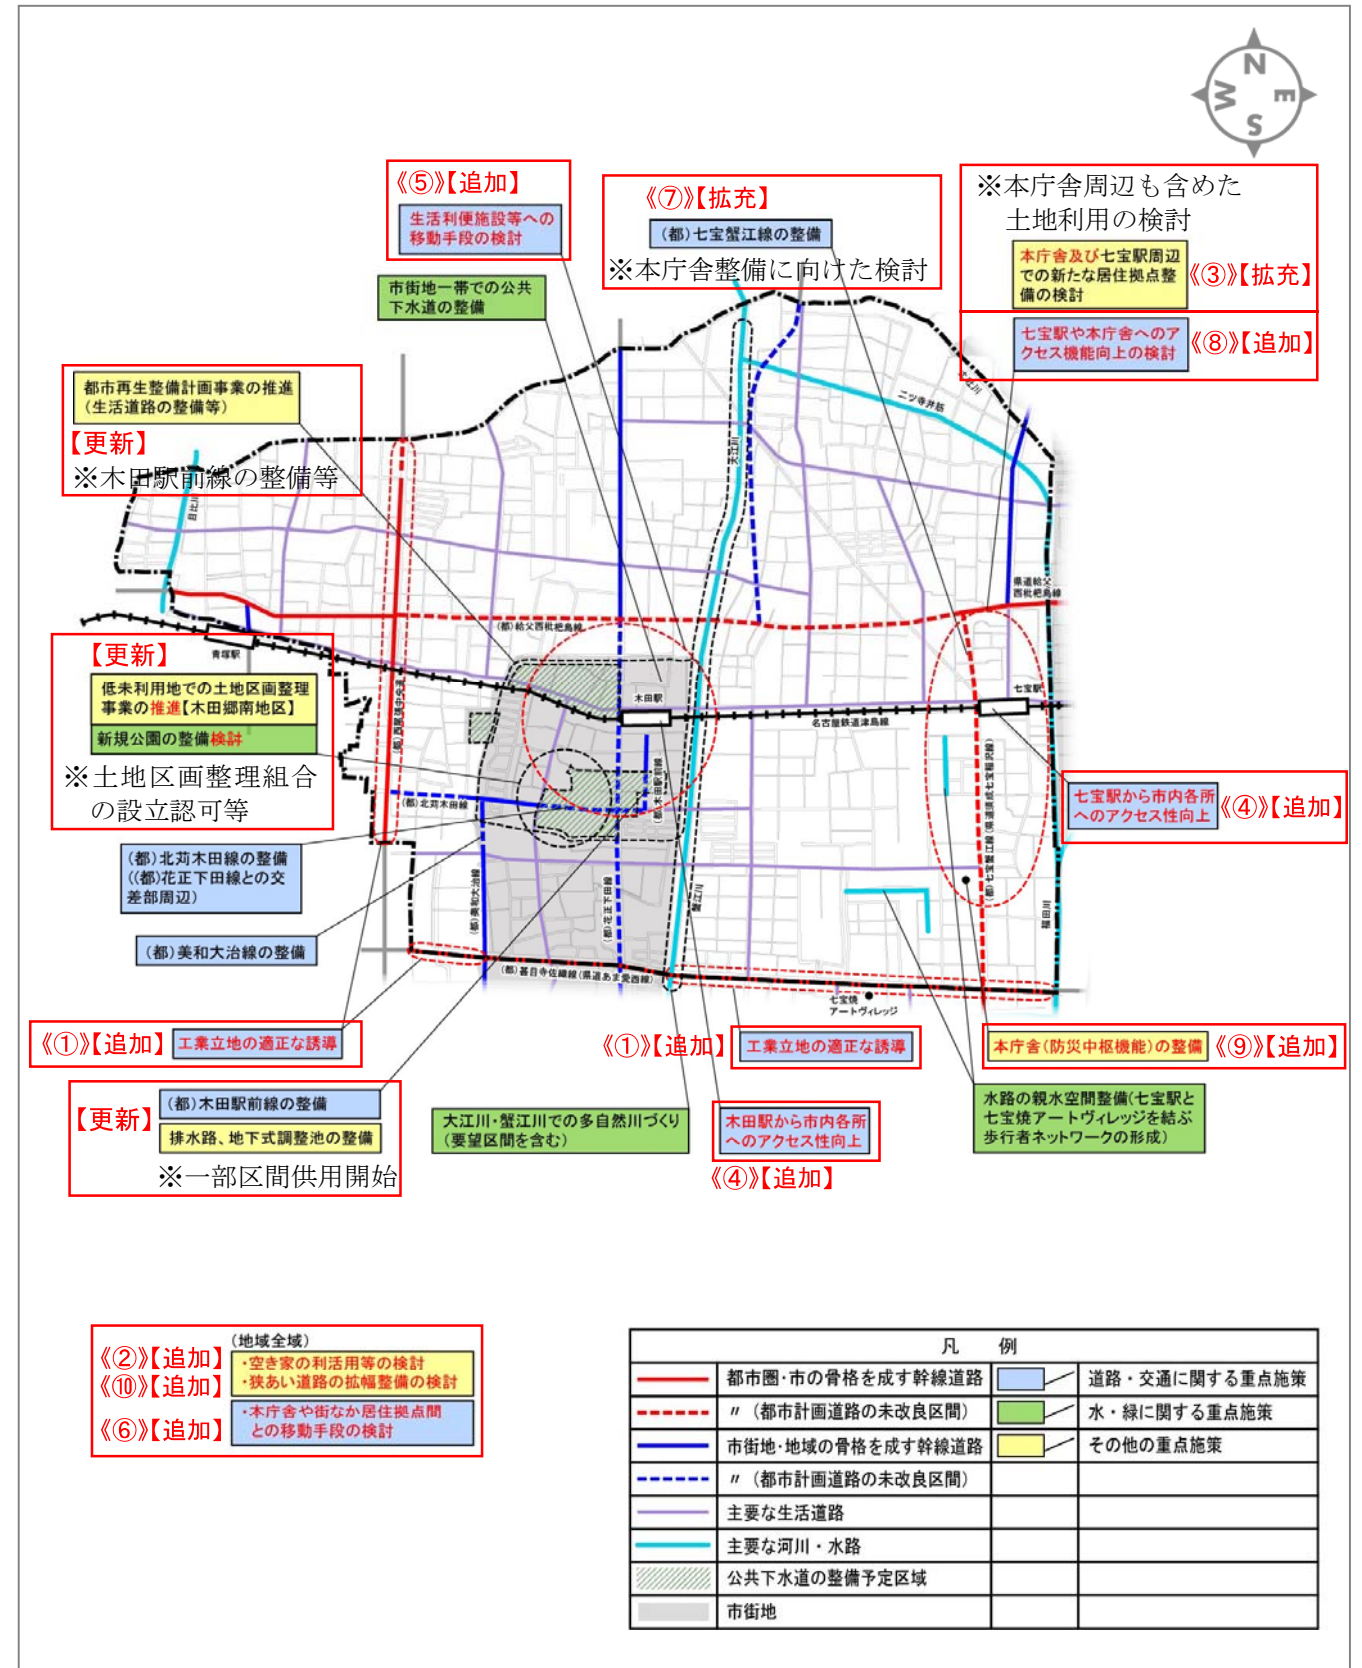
N
E
S
W

《⑤》【追加】
生活利便施設等への移動手段の検討

《⑦》【拡充】
(都)七宝蟹江線の整備
※本庁舎整備に向けた検討

※本庁舎周辺も含めた土地利用の検討
本庁舎及び七宝駅周辺での新たな居住拠点整備の検討 《③》【拡充】

七宝駅や本庁舎へのアクセス機能向上の検討 《⑧》【追加】

市街地一帯での公共下水道の整備

都市再生整備計画事業の推進(生活道路の整備等)
【更新】
※木田駅前線の整備等

【更新】
低未利用地での土地区画整理事業の推進【木田郷南地区】
新規公園の整備検討
※土地区画整理組合の設立認可等

(都)北苅木田線の整備((都)花正下田線との交差部周辺)

(都)美和大治線の整備

七宝駅から市内各所へのアクセス性向上《④》【追加】

《①》【追加】工業立地の適正な誘導

《①》【追加】工業立地の適正な誘導

本庁舎(防災中枢機能)の整備《⑨》【追加】

【更新】
(都)木田駅前線の整備
排水路、地下式調整池の整備
※一部区間供用開始

大江川・蟹江川での多自然川づくり(要望区間を含む)

木田駅から市内各所へのアクセス性向上
《④》【追加】

水路の親水空間整備(七宝駅と七宝焼アートヴィレッジを結ぶ歩行者ネットワークの形成)

日比野川
二ツ寺井筋
福田川
県道給父西枇杷島線
(都)給父西枇杷島線
青塚駅
木田駅
七宝駅
名古屋鉄道津島線
(都)北苅木田線
(都)美和大治線
(都)花正下田線
(都)木田駅前線
(都)甚目寺佐織線(県道あま愛西線)
(都)七宝蟹江線(県道津島七宝名古屋線)
(県)西尾張中央道
大江川
蟹江川
七宝焼アートヴィレッジ

(地域全域)
《②》【追加】 ・空き家の利活用等の検討
《⑩》【追加】 ・狭あい道路の拡幅整備の検討
《⑥》【追加】 ・本庁舎や街なか居住拠点間との移動手段の検討

| 凡 | 例 | | |
|---|---|---|---|
| | 都市圏・市の骨格を成す幹線道路 | | 道路・交通に関する重点施策 |
| | 〃(都市計画道路の未改良区間) | | 水・緑に関する重点施策 |
| | 市街地・地域の骨格を成す幹線道路 | | その他の重点施策 |
| | 〃(都市計画道路の未改良区間) | | |
| | 主要な生活道路 | | |
| | 主要な河川・水路 | | |
| | 公共下水道の整備予定区域 | | |
| | 市街地 | | |